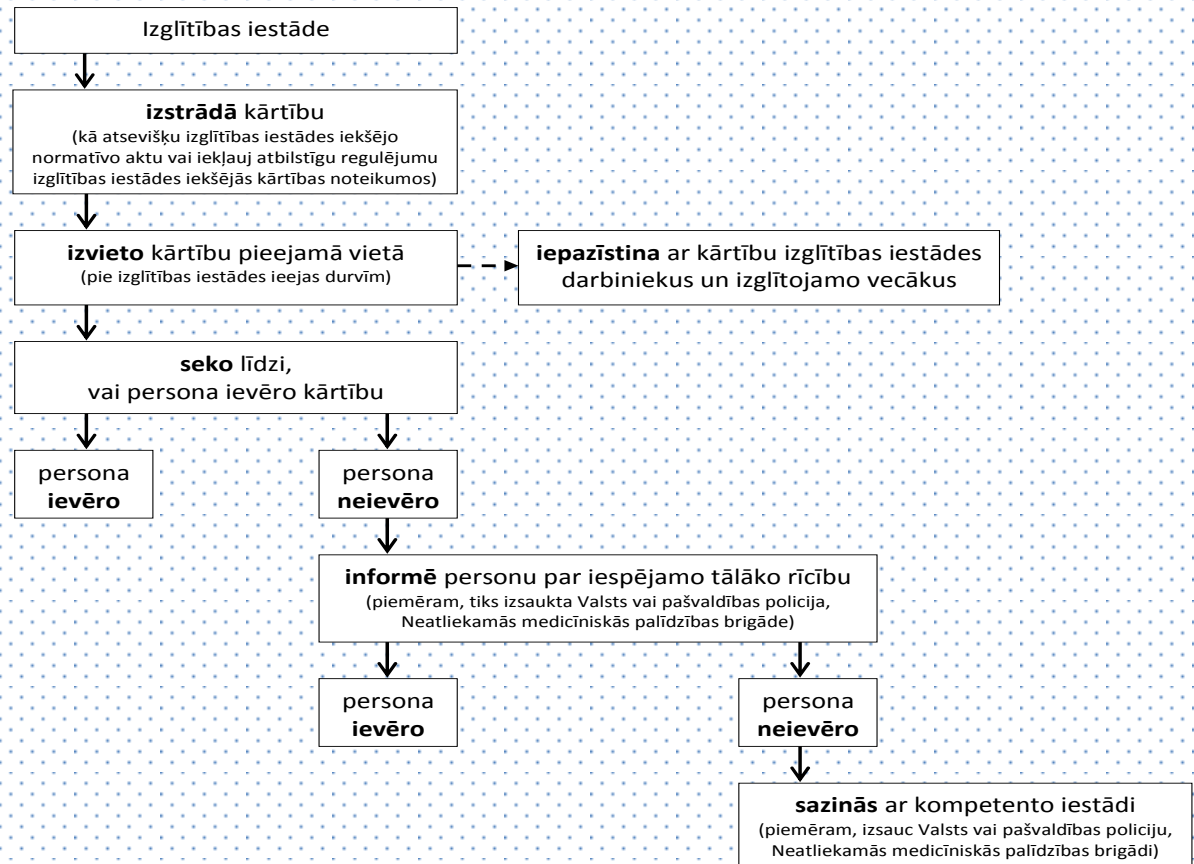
Izglītības iestāde

**izstrādā** kārtību
(kā atsevišķu izglītības iestādes iekšējo normatīvo aktu vai iekļauj atbilstīgu regulējumu izglītības iestādes iekšējās kārtības noteikumos)

**izvieto** kārtību pieejamā vietā
(pie izglītības iestādes ieejas durvīm)

**iepazīstina** ar kārtību izglītības iestādes darbiniekus un izglītojamo vecākus

**seko** līdzi,
vai persona ievēro kārtību

persona
**ievēro**

persona
**neievēro**

**informē** personu par iespējamo tālāko rīcību
(piemēram, tiks izsaukta Valsts vai pašvaldības policija, Neatliekamās medicīniskās palīdzības brigāde)

persona
**ievēro**

persona
**neievēro**

**sazinās** ar kompetento iestādi
(piemēram, izsauc Valsts vai pašvaldības policiju, Neatliekamās medicīniskās palīdzības brigādi)